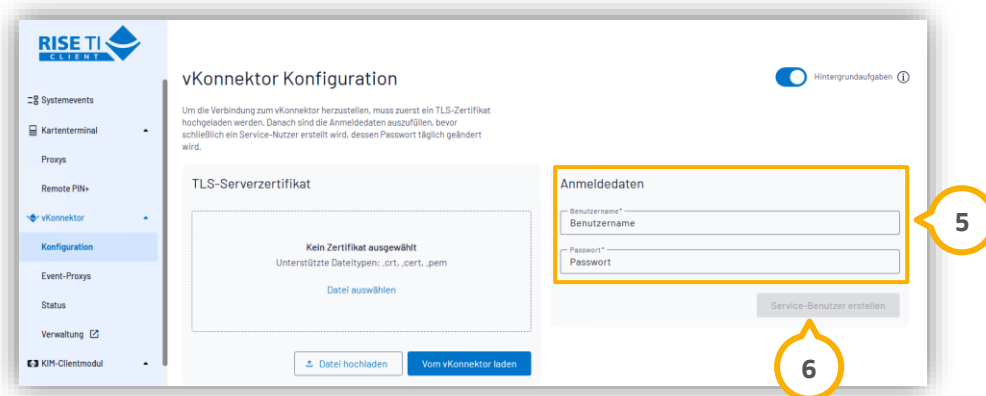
RISE TI
CLIENT

Systemevents
Kartenterminal
Proxys
Remote PIN+
vKonnektor
Konfiguration
Event-Proxys
Status
Verwaltung
KIM-Clientmodul

vKonnektor Konfiguration

Hintergrundaufgaben ⓘ

Um die Verbindung zum vKonnektor herzustellen, muss zuerst ein TLS-Zertifikat hochgeladen werden. Danach sind die Anmeldedaten auszufüllen, bevor schließlich ein Service-Nutzer erstellt wird, dessen Passwort täglich geändert wird.

TLS-Serverzertifikat

Kein Zertifikat ausgewählt
Unterstützte Dateitypen: .crt, .cert, .pem
Datei auswählen

Datei hochladen
Vom vKonnektor laden

Anmeldedaten

Benutzername*
Benutzername

Passwort*
Passwort

Service-Benutzer erstellen

5

6